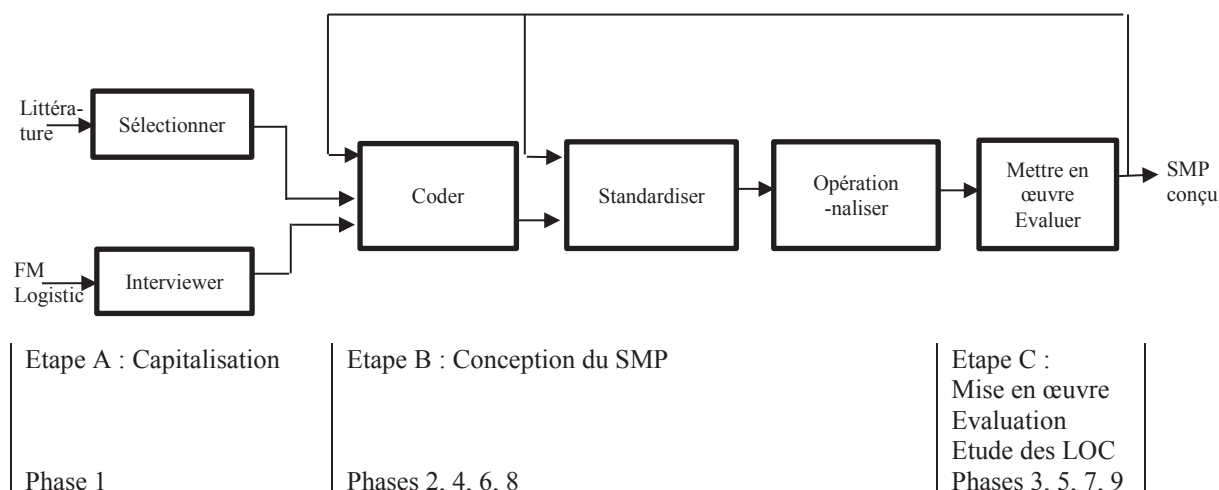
Littérature

Sélectionner

FM Logistic

Interviewer

Coder

Standardiser

Opérationnaliser

Mettre en œuvre Evaluer

SMP conçu

Etape A : Capitalisation

Phase 1

Etape B : Conception du SMP

Phases 2, 4, 6, 8

Etape C : Mise en œuvre Evaluation Etude des LOC

Phases 3, 5, 7, 9